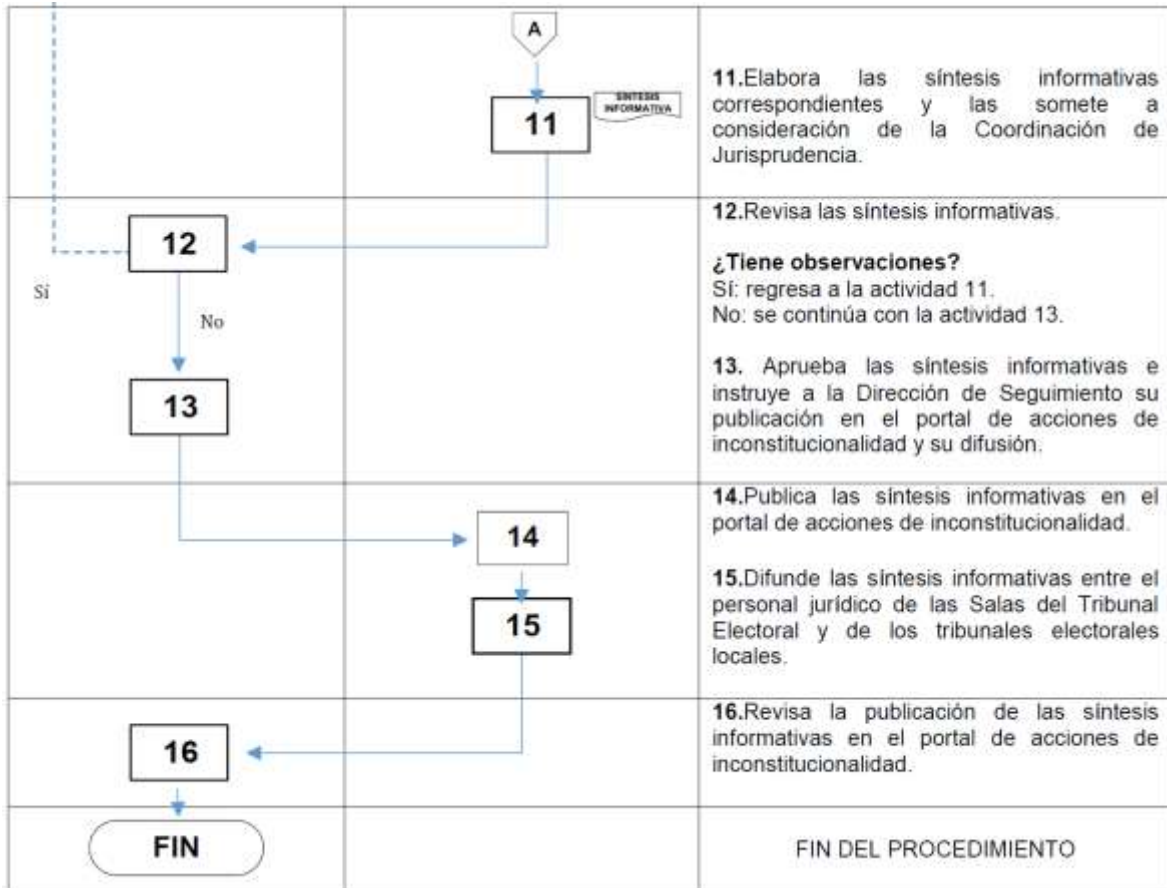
A

11

SÍNTESIS INFORMATIVA

11.Elabora las síntesis informativas correspondientes y las somete a consideración de la Coordinación de Jurisprudencia.

12

Sí

No

12.Revisa las síntesis informativas.

**¿Tiene observaciones?**
Sí: regresa a la actividad 11.
No: se continúa con la actividad 13.

13

13. Aprueba las síntesis informativas e instruye a la Dirección de Seguimiento su publicación en el portal de acciones de inconstitucionalidad y su difusión.

14

15

14.Publica las síntesis informativas en el portal de acciones de inconstitucionalidad.

15.Difunde las síntesis informativas entre el personal jurídico de las Salas del Tribunal Electoral y de los tribunales electorales locales.

16

16.Revisa la publicación de las síntesis informativas en el portal de acciones de inconstitucionalidad.

FIN

FIN DEL PROCEDIMIENTO